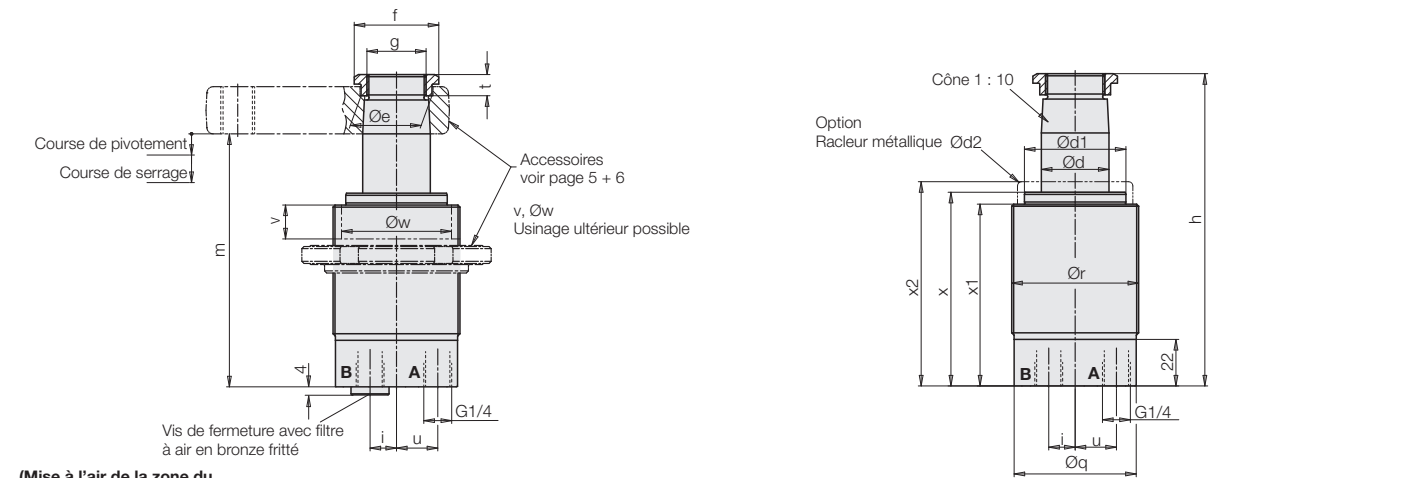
f
g
t
Øe
Course de pivotement
Course de serrage
Accessoires voir page 5 + 6
v
Øw
v, Øw
Usinage ultérieur possible
m
4
B
A
G1/4
Vis de fermeture avec filtre à air en bronze fritté
i
u
(Mise à l'air de la zone du

Cône 1 : 10
Option
Racleur métallique Ød2
Ød1
Ød
h
x2
x
x1
Ør
22
B
A
G1/4
i
u
Øq